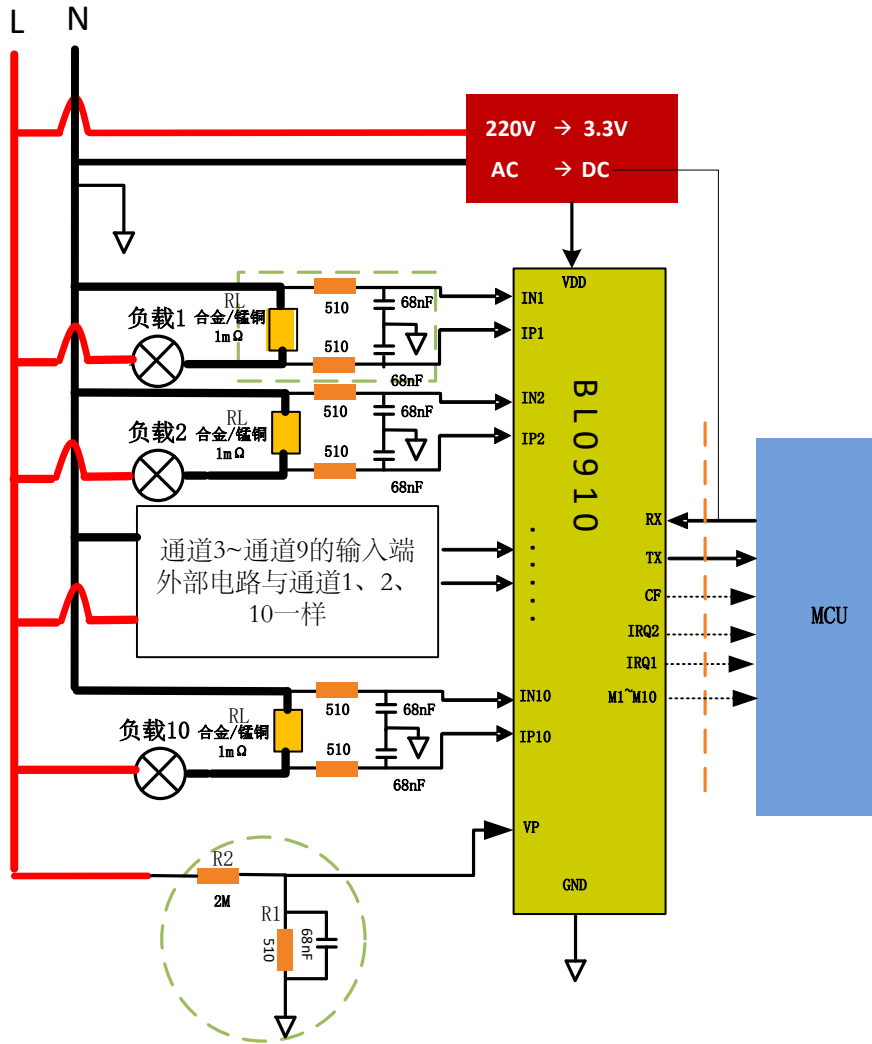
L N

220V → 3.3V
AC → DC

VDD

负载1 RL 合金/锰铜 1mΩ
510
68nF
510
68nF
IN1
IP1

负载2 RL 合金/锰铜 1mΩ
510
68nF
510
68nF
IN2
IP2

BL0910

通道3~通道9的输入端外部电路与通道1、2、10一样

RX
TX
CF
IRQ2
IRQ1
M1~M10

MCU

负载10 RL 合金/锰铜 1mΩ
510
68nF
510
68nF
IN10
IP10

VP

R2
2M
R1
510
68nF

GND